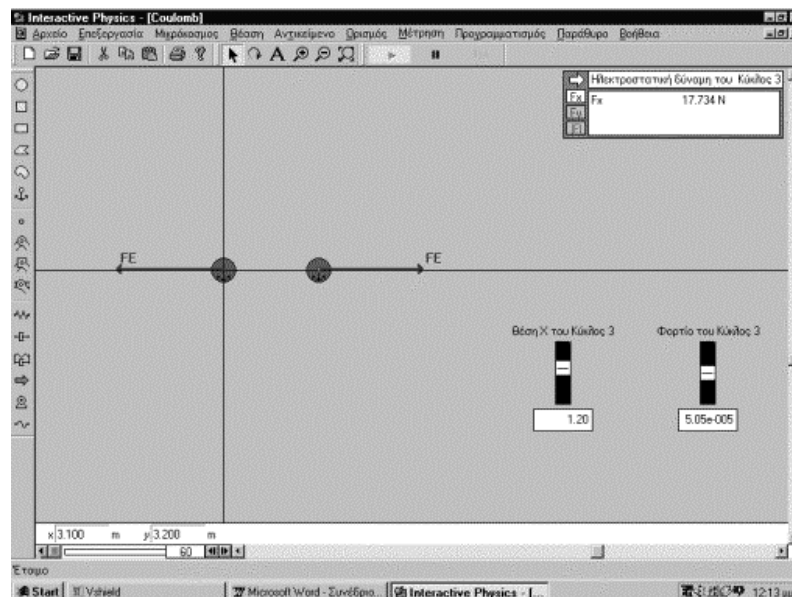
Interactive Physics - [Coulomb]

Αρχείο Επεξεργασία Μικρόκοσμος Βάση Αντικείμενο Ορισμός Μέτρηση Προγραμματισμός Παράθυρο Βοήθεια

Ηλεκτροστατική δύναμη του Κύκλος 3

Fx 17.734 N

FE

FE

Θέση Χ του Κύκλος 3

1.20

Φορτίο του Κύκλος 3

5.05e-005

x 3.100 m y 3.200 m

60

Έτοιμο

Start Vshield Microsoft Word - Συνέδριο... Interactive Physics - I... 12:13